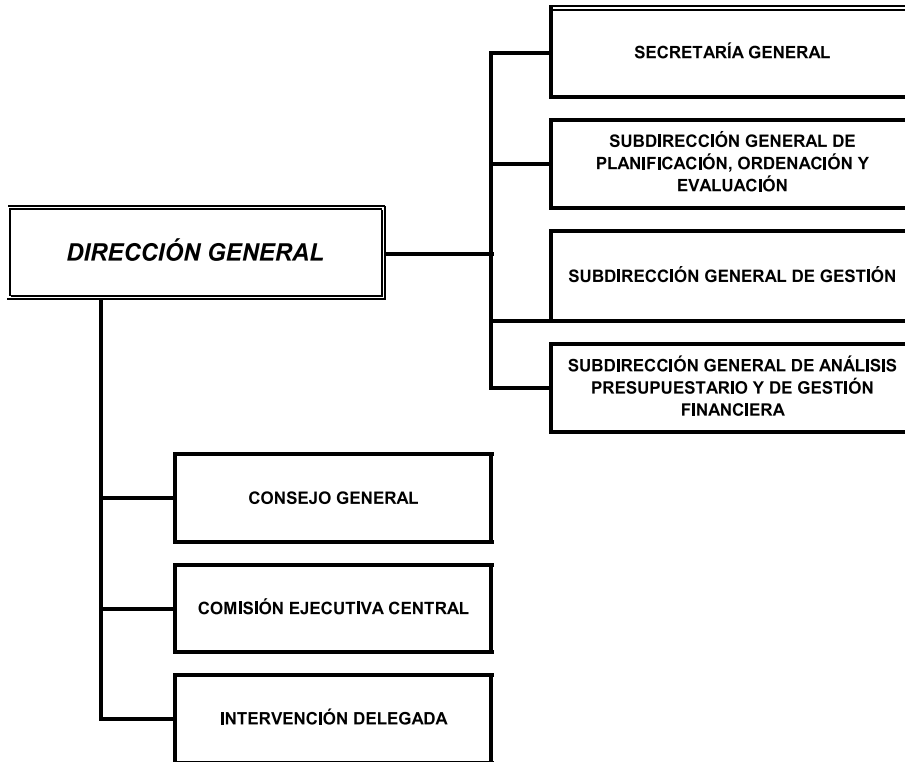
SECRETARÍA GENERAL

SUBDIRECCIÓN GENERAL DE PLANIFICACIÓN, ORDENACIÓN Y EVALUACIÓN

DIRECCIÓN GENERAL

SUBDIRECCIÓN GENERAL DE GESTIÓN

SUBDIRECCIÓN GENERAL DE ANÁLISIS PRESUPUESTARIO Y DE GESTIÓN FINANCIERA

CONSEJO GENERAL

COMISIÓN EJECUTIVA CENTRAL

INTERVENCIÓN DELEGADA